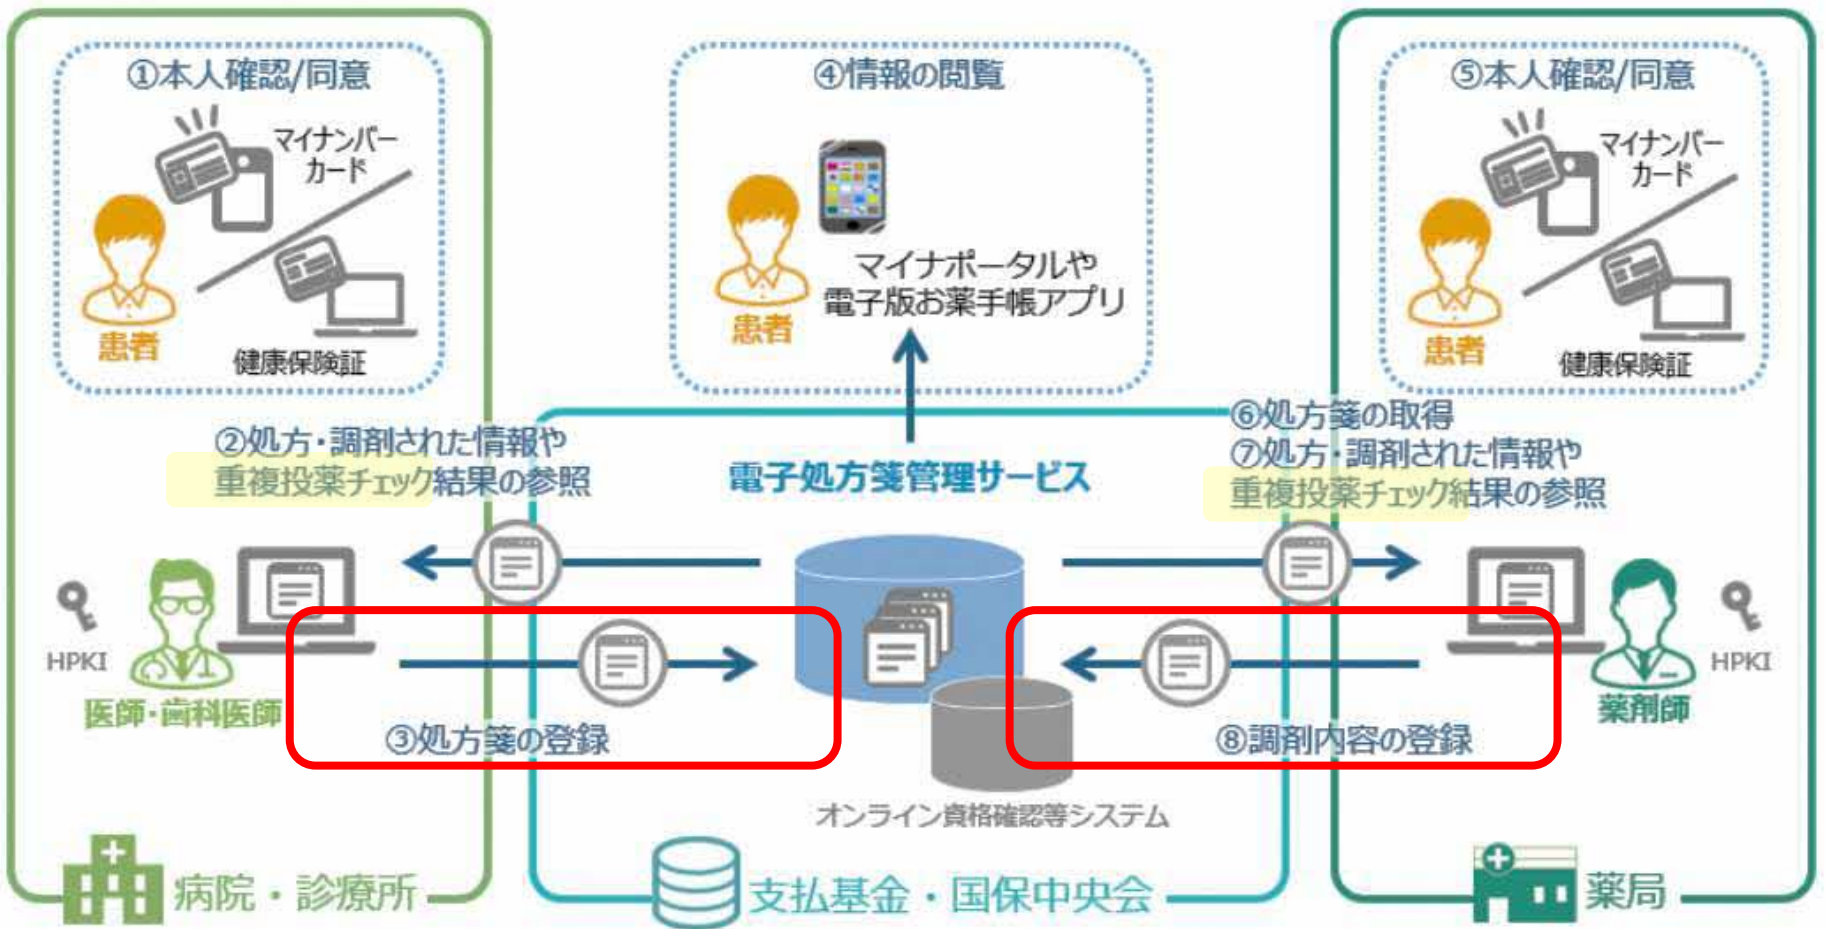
①本人確認/同意

マイナンバーカード

患者

健康保険証

④情報の閲覧

患者

マイナポータルや電子版お薬手帳アプリ

⑤本人確認/同意

マイナンバーカード

患者

健康保険証

②処方・調剤された情報や重複投薬チェック結果の参照

電子処方箋管理サービス

⑥処方箋の取得
⑦処方・調剤された情報や重複投薬チェック結果の参照

HPKI

医師・歯科医師

③処方箋の登録

オンライン資格確認等システム

⑧調剤内容の登録

薬剤師

HPKI

病院・診療所

支払基金・国保中央会

薬局